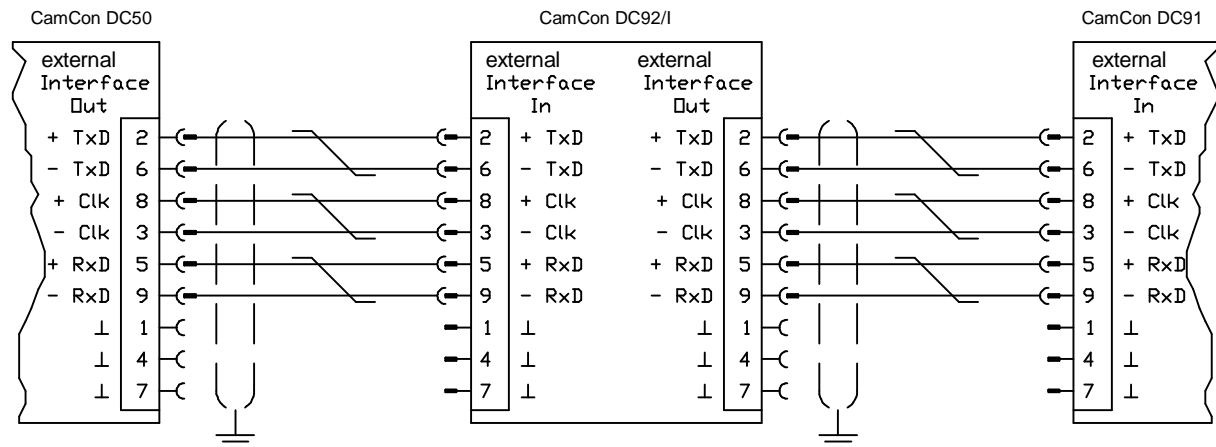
CamCon DC50

external
Interface
Out

+ TxD 2
- TxD 6
+ Clk 8
- Clk 3
+ RxD 5
- RxD 9
⊥ 1
⊥ 4
⊥ 7

CamCon DC92/I

external
Interface
In

2 + TxD
6 - TxD
8 + Clk
3 - Clk
5 + RxD
9 - RxD
1 ⊥
4 ⊥
7 ⊥

external
Interface
Out

+ TxD 2
- TxD 6
+ Clk 8
- Clk 3
+ RxD 5
- RxD 9
⊥ 1
⊥ 4
⊥ 7

CamCon DC91

external
Interface
In

2 + TxD
6 - TxD
8 + Clk
3 - Clk
5 + RxD
9 - RxD
1 ⊥
4 ⊥
7 ⊥